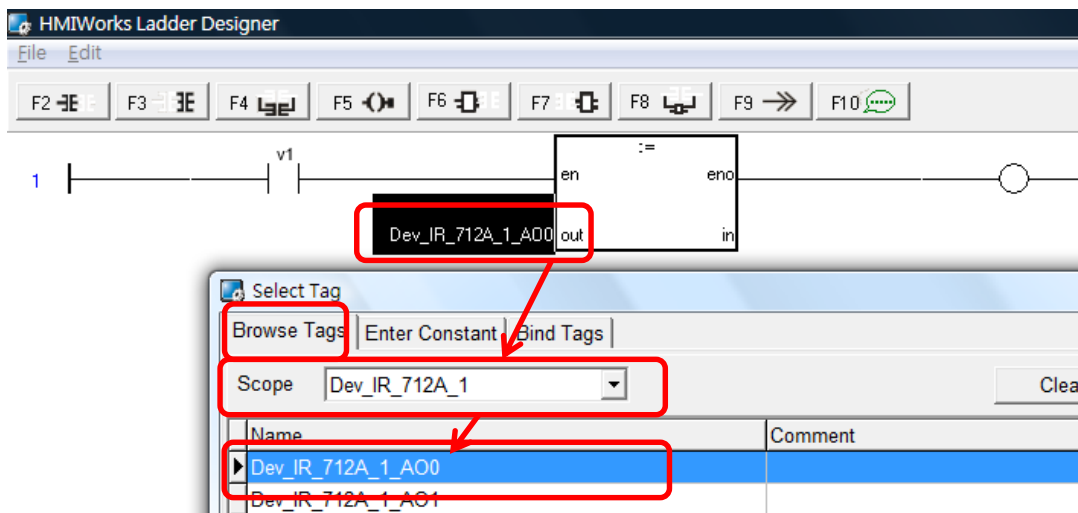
HMIWorks Ladder Designer

File Edit

F2 F3 F4 F5 F6 F7 F8 F9 F10

1

v1

:=

en eno

Dev_IR_712A_1_AO0 out in

Select Tag

Browse Tags Enter Constant Bind Tags

Scope Dev_IR_712A_1

Clea

| Name | Comment |
|---|---|
| Dev_IR_712A_1_AO0 | |
| Dev_IR_712A_1_AO1 | |